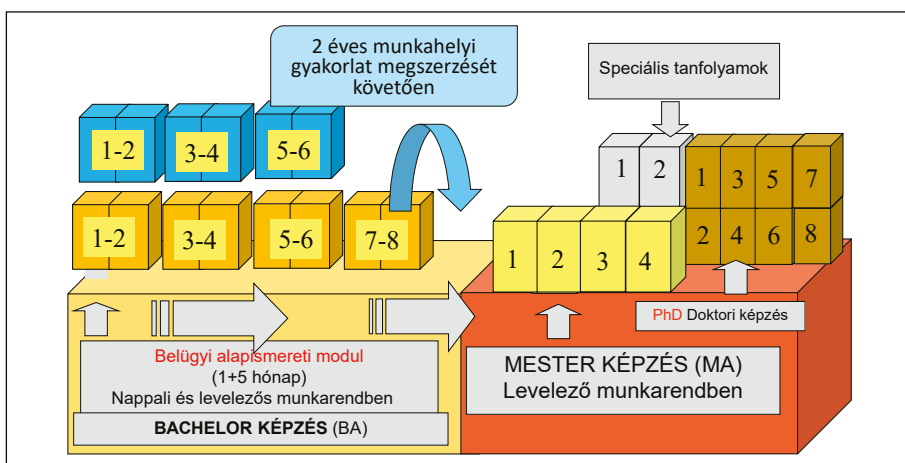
2 éves munkahelyi gyakorlat megszerzését követően

Speciális tanfolyamok

1-2
3-4
5-6

1-2
3-4
5-6
7-8

1
2

1
3
5
7
2
4
6
8

1
2
3
4

PhD Doktori képzés

Belügyi alapismereti modul
(1+5 hónap)
Nappali és levelezős munkarendben

BACHELOR KÉPZÉS (BA)

MESTER KÉPZÉS (MA)
Levelező munkarendben